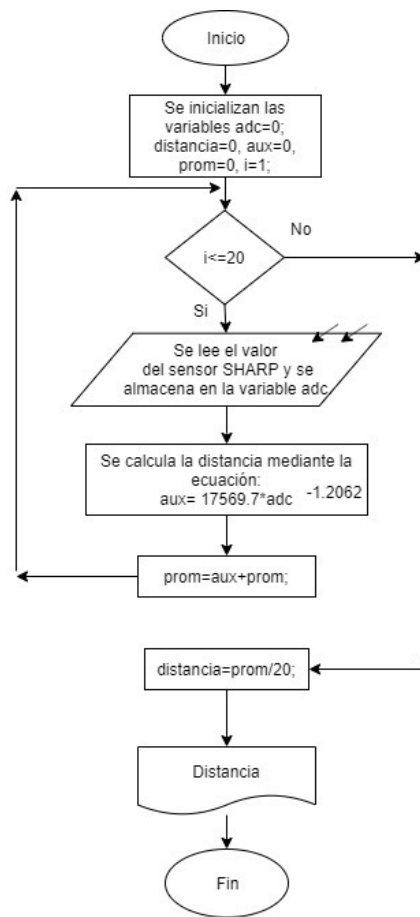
Inicio

Se inicializan las variables adc=0; distancia=0, aux=0, prom=0, i=1;

i<=20

No

Si

Se lee el valor del sensor SHARP y se almacena en la variable adc

Se calcula la distancia mediante la ecuación:
aux= 17569.7*adc $^{-1.2062}$

prom=aux+prom;

distancia=prom/20;

Distancia

Fin